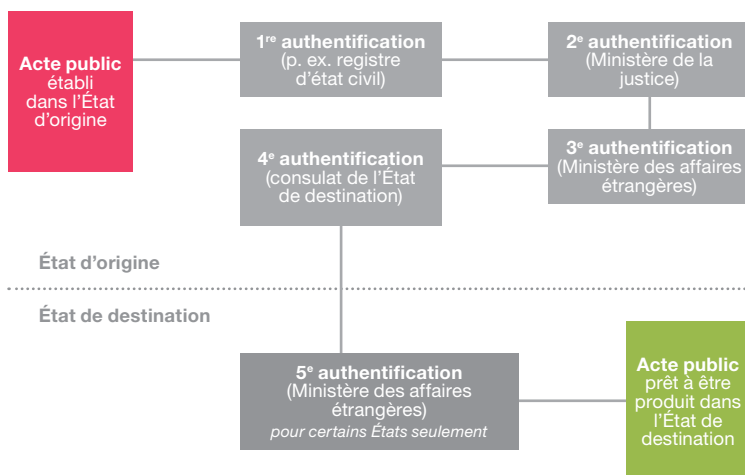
Acte public établi dans l'État d'origine

1$^{re}$ authentification (p. ex. registre d'état civil)

2$^{e}$ authentification (Ministère de la justice)

3$^{e}$ authentification (Ministère des affaires étrangères)

4$^{e}$ authentification (consulat de l'État de destination)

État d'origine

État de destination

5$^{e}$ authentification (Ministère des affaires étrangères) pour certains États seulement

Acte public prêt à être produit dans l'État de destination